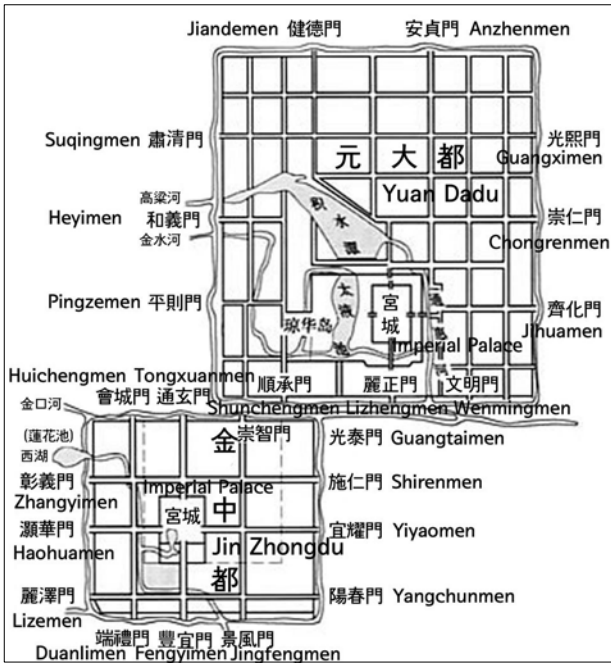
Jiandemen 健德門
安貞門 Anzhenmen
Suqingmen 肅清門
元 大 都
Yuan Dadu
光熙門
Guangximen
高梁河
Heyimen 和義門
金水河
崇仁門
Chongrenmen
積水潭
Pingzemen 平則門
太液池
琼华岛
宮城
通惠河
齊化門
Jihuamen
Imperial Palace
Huichengmen Tongxuanmen
會城門 通玄門
順承門
麗正門
文明門
Shunchengmen Lizhengmen Wenmingmen
金口河
(蓮花池)
西湖
金
崇智門
光泰門 Guangtaimen
彰義門
Zhangyimen
Imperial Palace
施仁門 Shirenmen
灝華門
Haohuamen
宮城
中
Jin Zhongdu
都
宜耀門 Yiyaomen
麗澤門
Lizemen
陽春門 Yangchunmen
端禮門 豐宜門 景風門
Duanlimen Fengyimen Jingfengmen